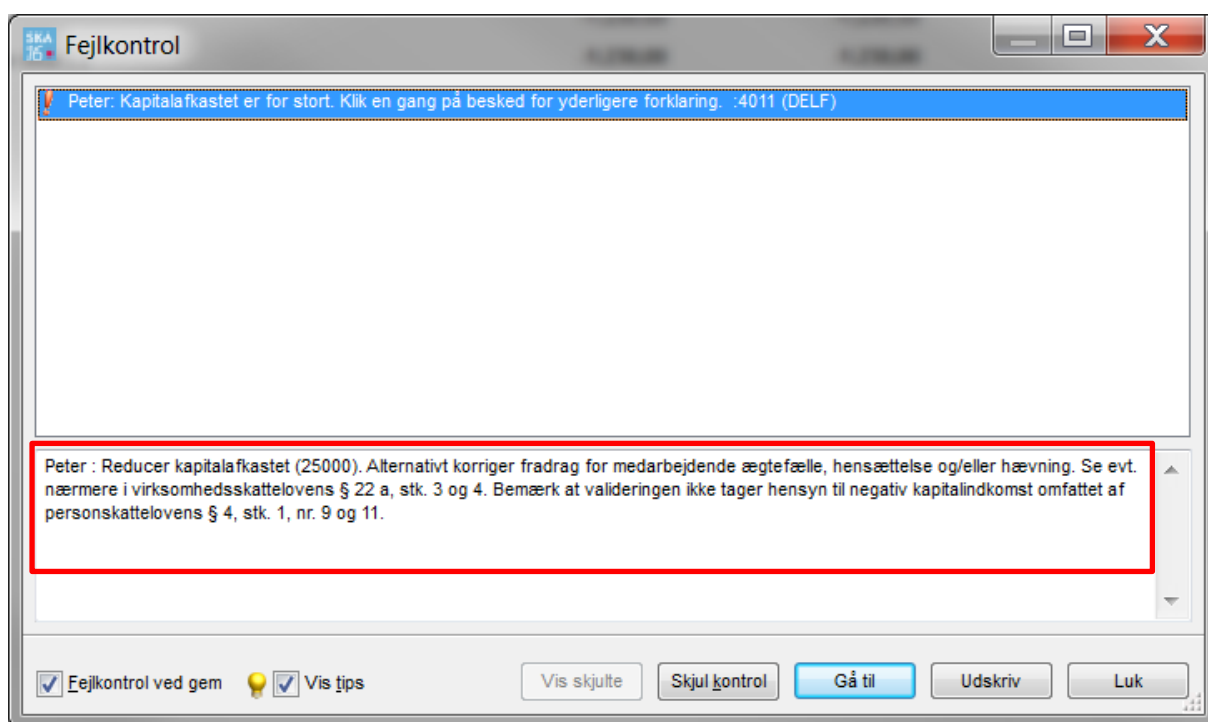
Fejlkontrol

Peter: Kapitalafkastet er for stort. Klik en gang på besked for yderligere forklaring. :4011 (DELF)

Peter : Reducer kapitalafkastet (25000). Alternativt korriger fradrag for medarbejdende ægtefælle, hensættelse og/eller hævning. Se evt. nærmere i virksomhedsskattelovens § 22 a, stk. 3 og 4. Bemærk at valideringen ikke tager hensyn til negativ kapitalindkomst omfattet af personskattelovens § 4, stk. 1, nr. 9 og 11.

Fejlkontrol ved gem
Vis tips
Vis skjulte
Skjul kontrol
Gå til
Udskriv
Luk